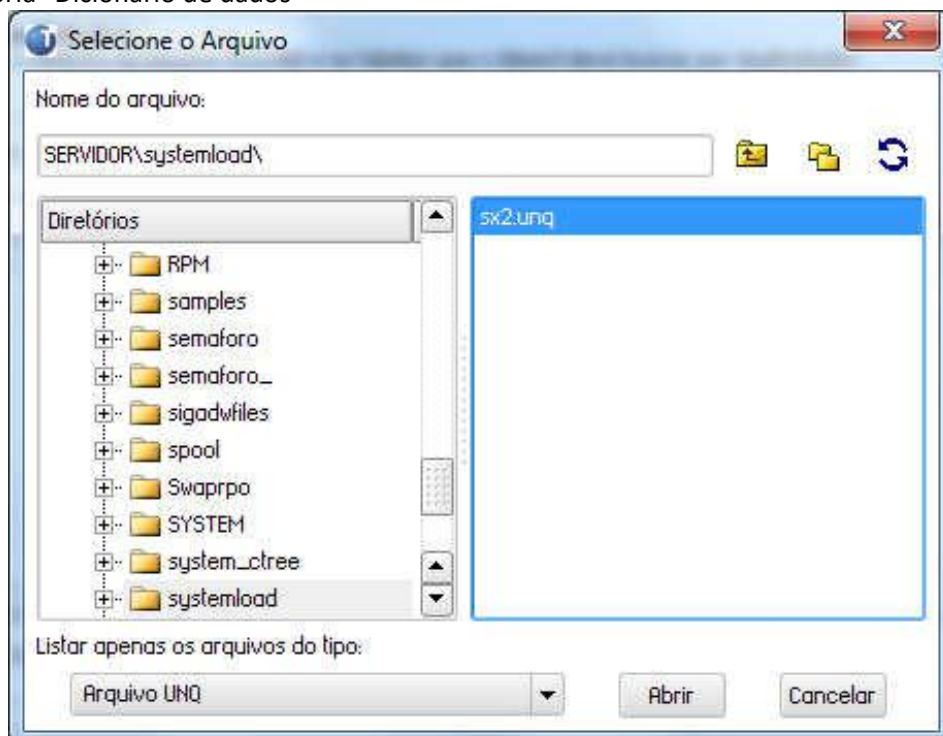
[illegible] Dicionário de dados

Selecione o Arquivo

Nome do arquivo:

SERVIDOR\systemload\

Diretórios

RPM
samples
semaforo
semaforo_
sigadwfiles
spool
Swaprpo
SYSTEM
system_ctree
systemload

sx2.unq

Listar apenas os arquivos do tipo:

Arquivo UNQ

Abrir

Cancelar